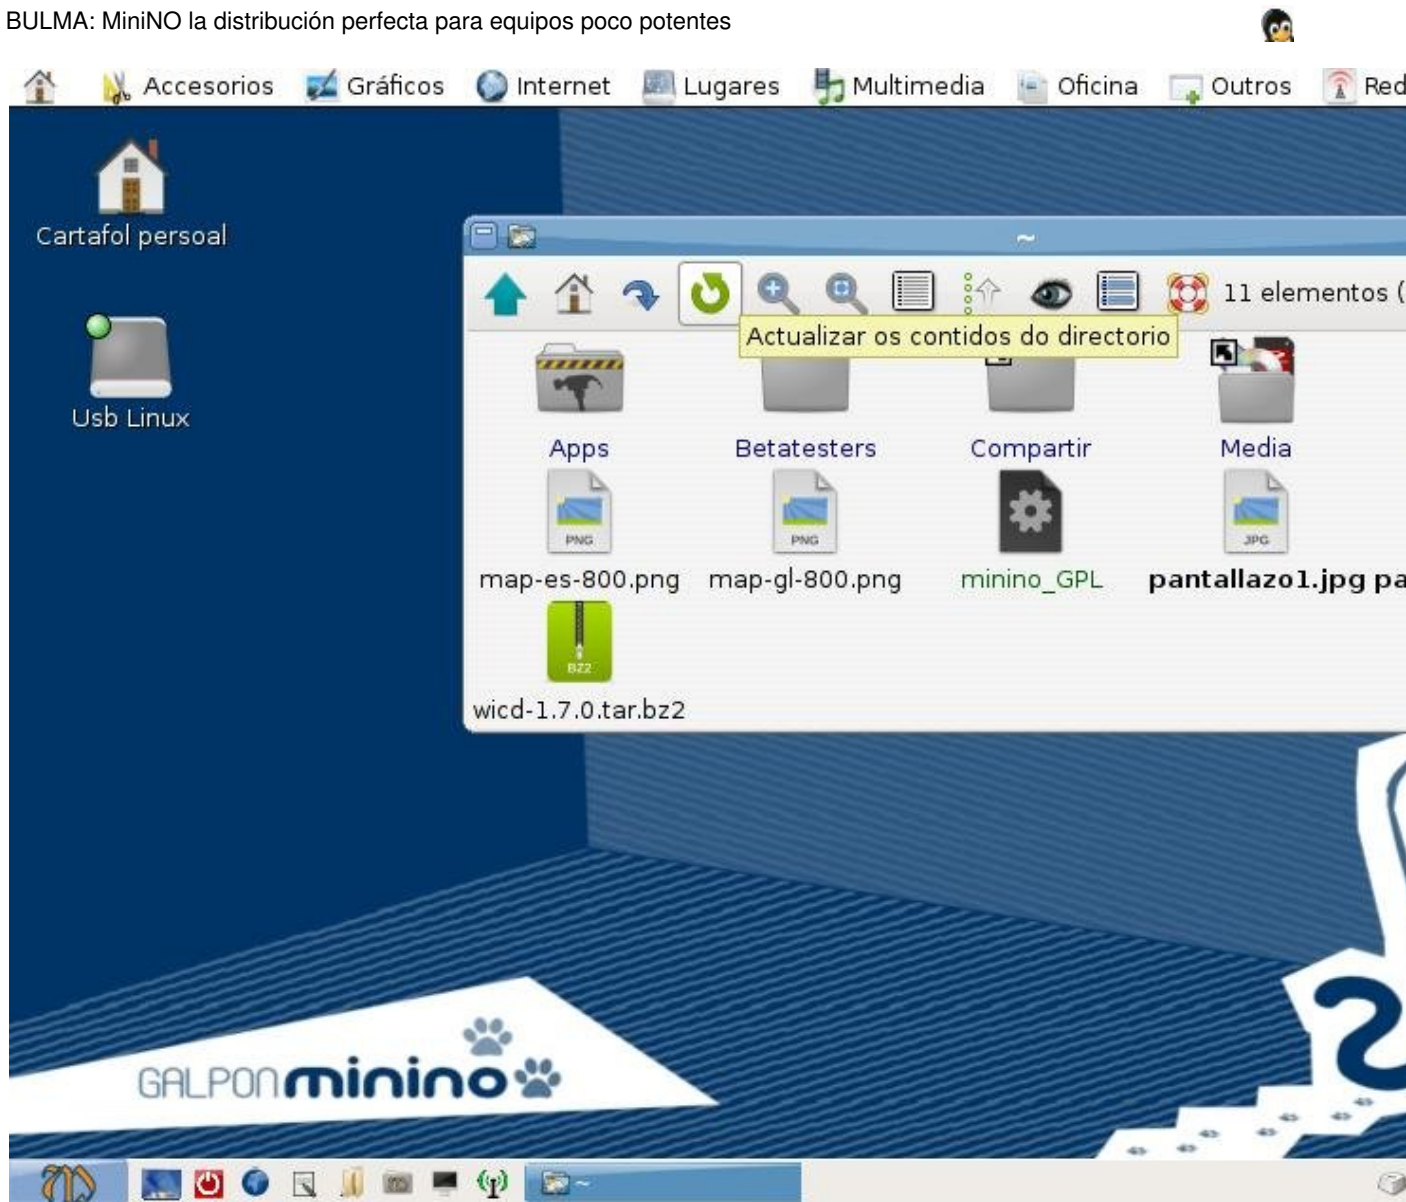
BULMA: MiniNO la distribución perfecta para equipos poco potentes

Accesorios Gráficos Internet Lugares Multimedia Oficina Outros Red

Cartafol persoal

Usb Linux

~

11 elementos (

Actualizar os contidos do directorio

Apps Betatesters Compartir Media

PNG PNG JPG

map-es-800.png map-gl-800.png minino_GPL pantallazo1.jpg pa

BZ2

wicd-1.7.0.tar.bz2

GALPONminino

~